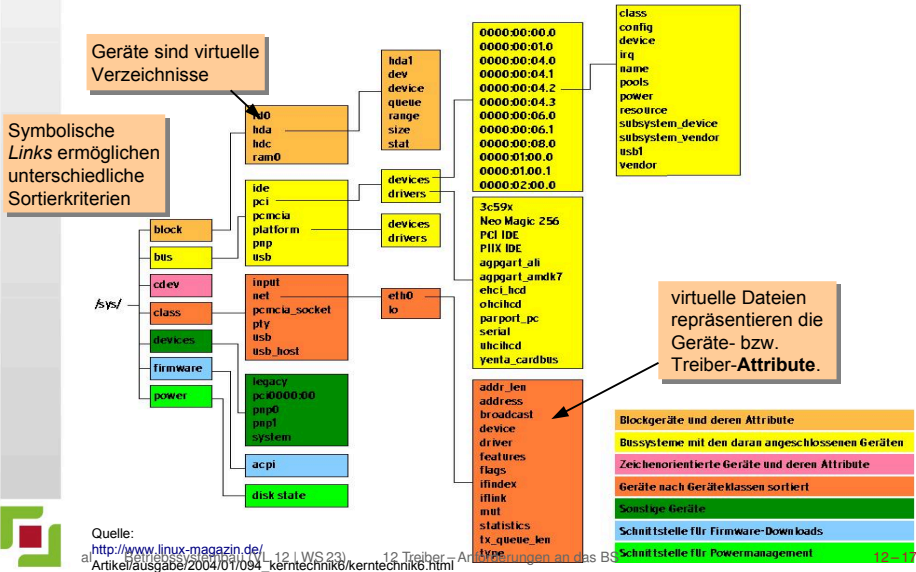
Geräte sind virtuelle Verzeichnisse

Symbolische *Links* ermöglichen unterschiedliche Sortierkriterien

/sys/

block
bus
cdev
class
devices
firmware
power

hd0
hda
hdc
ram0

hda1
dev
device
queue
range
size
stat

ide
pci
pcmcia
platform
pnp
usb

devices
drivers

devices
drivers

0000:00:00.0
0000:00:01.0
0000:00:04.0
0000:00:04.1
0000:00:04.2
0000:00:04.3
0000:00:06.0
0000:00:06.1
0000:00:08.0
0000:01:00.0
0000:01:00.1
0000:02:00.0

class
config
device
irq
name
pools
power
resource
subsystem_device
subsystem_vendor
usb1
vendor

3c59x
Neo Magic 256
PCI IDE
PIIX IDE
agpgart_ali
agpgart_amdk7
ehci_hcd
ohci_hcd
parport_pc
serial
uhci_hcd
yenta_cardbus

input
net
pcmcia_socket
pty
usb
usb_host

eth0
lo

legacy
pci0000:00
pnp0
pnp1
system

acpi

disk state

addr_len
address
broadcast
device
driver
features
flags
ifindex
iflink
mtu
statistics
tx_queue_len
type

virtuelle Dateien repräsentieren die Geräte- bzw. Treiber-**Attribute**.

Blockgeräte und deren Attribute
Bussysteme mit den daran angeschlossenen Geräten
Zeichenorientierte Geräte und deren Attribute
Geräte nach Geräteklassen sortiert
Sonstige Geräte
Schnittstelle für Firmware-Downloads
Schnittstelle für Powermanagement

Quelle:
http://www.linux-magazin.de/Artikel/ausgabe/2004/01/094_kerntechnik6/kerntechnik6.html

Betriebssystembau (VL 12 | WS 23) 12 Treiber – Anforderungen an das BS 12 – 17